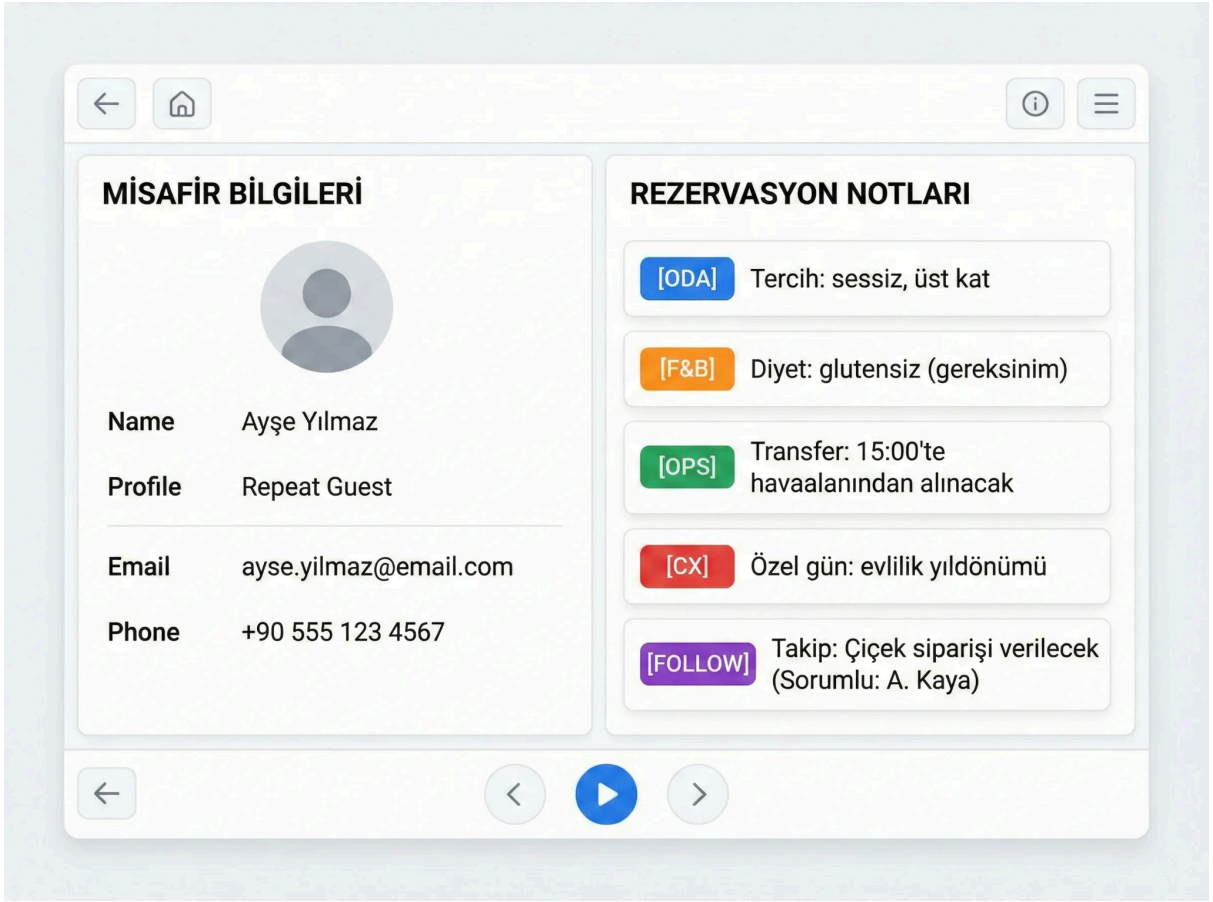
MİSAFİR BİLGİLERİ

| Name | Ayşe Yılmaz |
|---|---|
| Profile | Repeat Guest |
| Email | ayse.yilmaz@email.com |
| Phone | +90 555 123 4567 |

REZERVASYON NOTLARI

[ODA] Tercih: sessiz, üst kat

[F&B] Diyet: glutensiz (gereksinim)

[OPS] Transfer: 15:00'te havaalanından alınacak

[CX] Özel gün: evlilik yıldönümü

[FOLLOW] Takip: Çiçek siparişi verilecek (Sorumlu: A. Kaya)